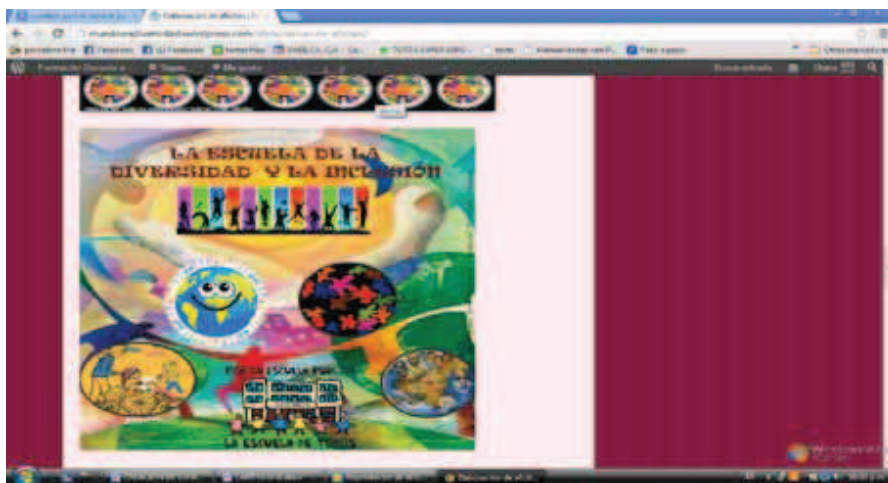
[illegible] | Elaboración de afiches | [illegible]
mundoinclusividad.wordpress.com/elaboracion-de-afiches/
Facebook | Facebook | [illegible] | TUTO Y SUPER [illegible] | Bienvenido con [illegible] | Paso a paso | Otros marcadores
Formas de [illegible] | Seguir | Me gusta | Buscar entrada | Share
LA ESCUELA DE LA DIVERSIDAD Y LA INCLUSIÓN
POR LA ESCUELA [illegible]
LA ESCUELA DE TODOS
Windows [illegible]
Elaboración de afic...